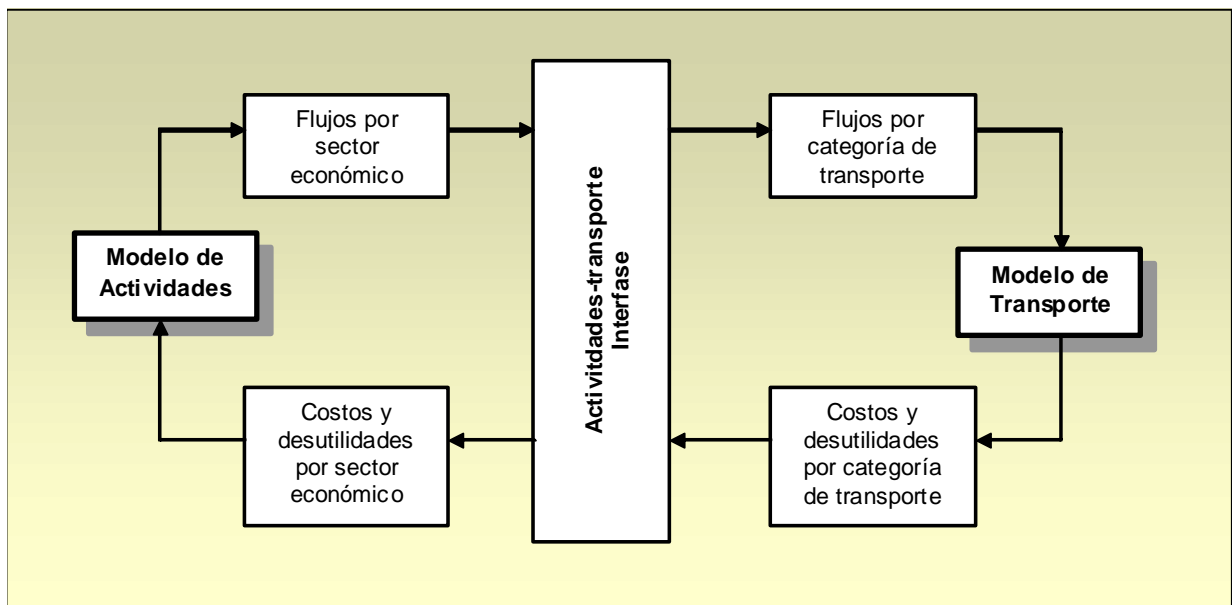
Flujos por sector económico

Actividades-transporte Interfase

Flujos por categoría de transporte

Modelo de Actividades

Modelo de Transporte

Costos y desutilidades por sector económico

Costos y desutilidades por categoría de transporte